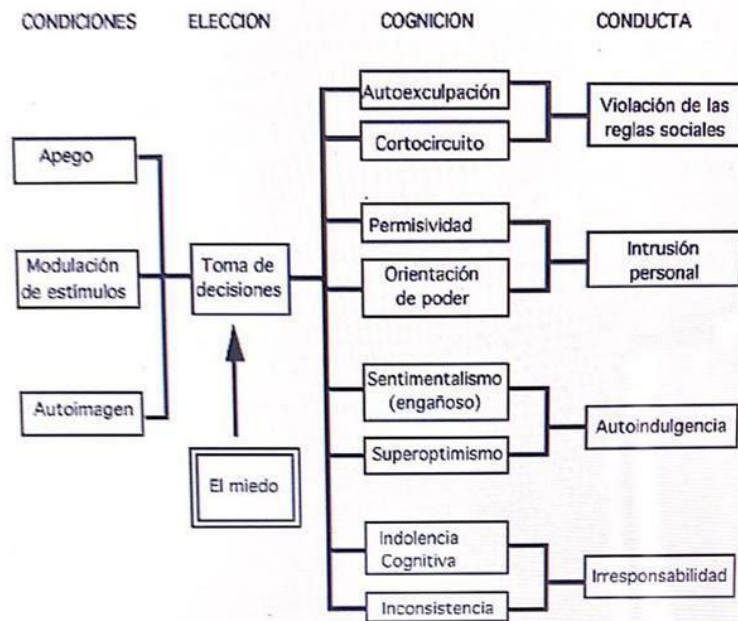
CONDICIONES ELECCION COGNICION CONDUCTA

Apego

Modulación de estímulos

Autoimagen

Toma de decisiones

El miedo

Autoexculpación

Cortocircuito

Permisividad

Orientación de poder

Sentimentalismo (engañoso)

Superoptimismo

Indolencia Cognitiva

Inconsistencia

Violación de las reglas sociales

Intrusión personal

Autoindulgencia

Irresponsabilidad